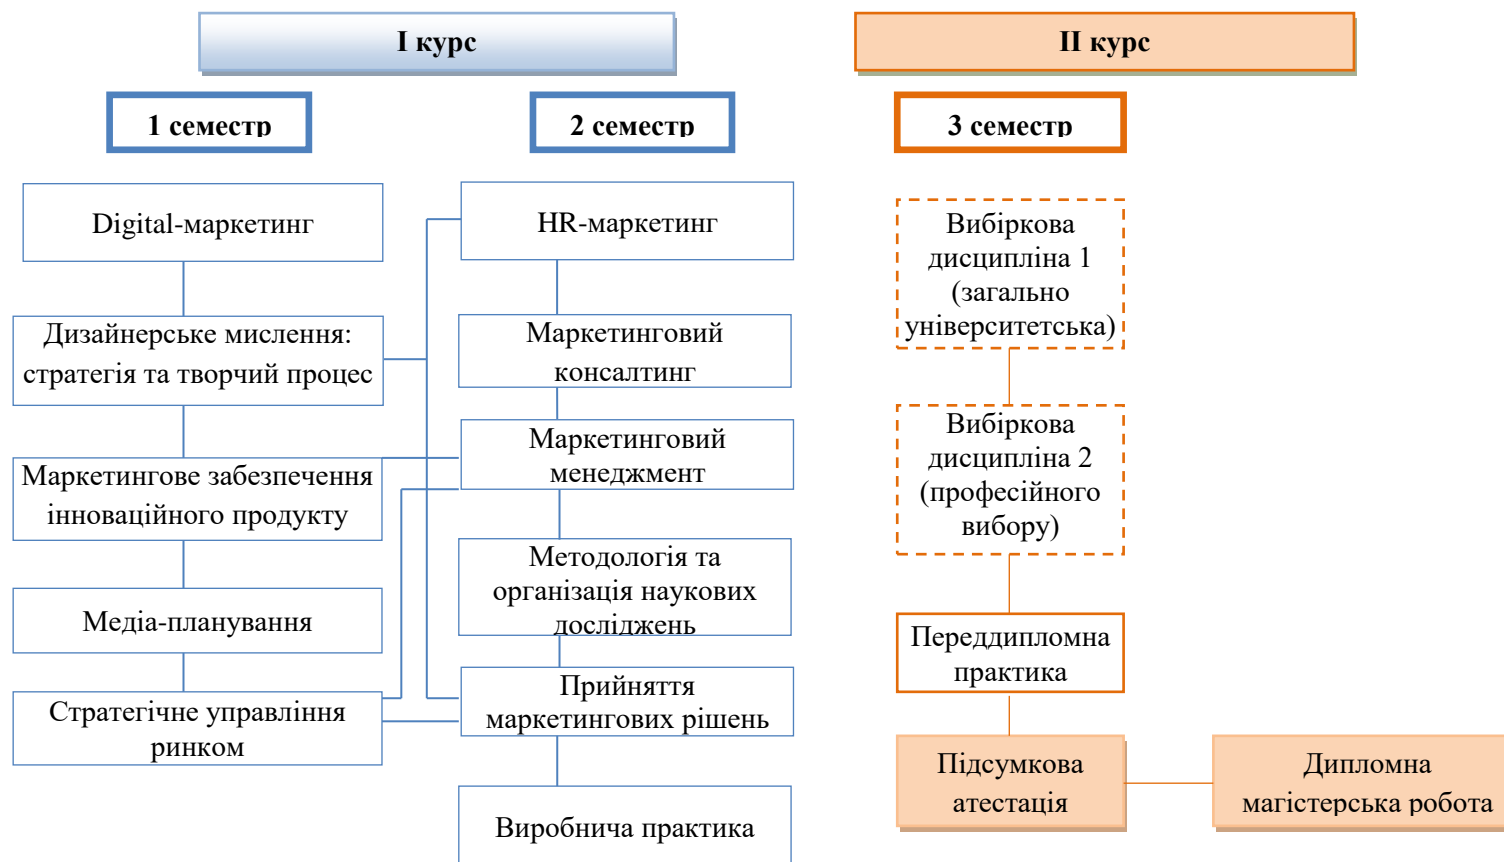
I курс

II курс

1 семестр

2 семестр

3 семестр

Digital-маркетинг

Дизайнерське мислення: стратегія та творчий процес

Маркетингове забезпечення інноваційного продукту

Медіа-планування

Стратегічне управління ринком

HR-маркетинг

Маркетинговий консалтинг

Маркетинговий менеджмент

Методологія та організація наукових досліджень

Прийняття маркетингових рішень

Виробнича практика

Вибіркова дисципліна 1 (загально університетська)

Вибіркова дисципліна 2 (професійного вибору)

Переддипломна практика

Підсумкова атестація

Дипломна магістерська робота